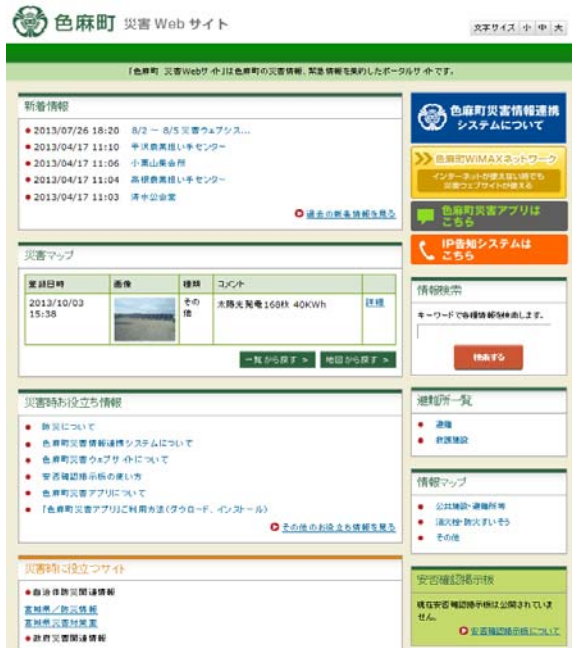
色麻町 災害 Web サイト

文字サイズ 小 中 大

「色麻町 災害Webサイト」は色麻町の災害情報、緊急情報を集約したポータルサイトです。

新着情報

● 2013/07/26 18:20 8/2 ～ 8/5 災害ウェブシス...
● 2013/04/17 11:10 平沢農業担い手センター
● 2013/04/17 11:06 小栗山集会所
● 2013/04/17 11:04 高根農業担い手センター
● 2013/04/17 11:03 清水公会堂

過去の新着情報を見る

災害マップ

| 登録日時 | 画像 | 種類 | コメント | |
|---|---|---|---|---|
| 2013/10/03 15:38 | | その他 | 太陽光発電168枚 40KWh | 詳細 |

一覧から探す ＞ 地図から探す ＞

災害時お役立ち情報

● 防災について
● 色麻町災害情報連携システムについて
● 色麻町災害ウェブサイトについて
● 安否確認掲示板の使い方
● 色麻町災害アプリについて
● 「色麻町災害アプリ」ご利用方法（ダウンロード、インストール）

その他のお役立ち情報を見る

災害時に役立つサイト

●自治体防災関連情報
宮城県／防災情報
宮城県災害対策室
●政府災害関連情報

色麻町災害情報連携システムについて

色麻町WIMAXネットワーク
インターネットが使えない時でも災害ウェブサイトが使える

色麻町災害アプリはこちら

IP告知システムはこちら

情報検索

キーワードで各種情報を検索します。

検索する

避難所一覧

● 避難
● 救護施設

情報マップ

● 公共施設・避難所等
● 消火栓・防火すいそう
● その他

安否確認掲示板

現在安否確認掲示板は公開されていません。

安否確認掲示板について